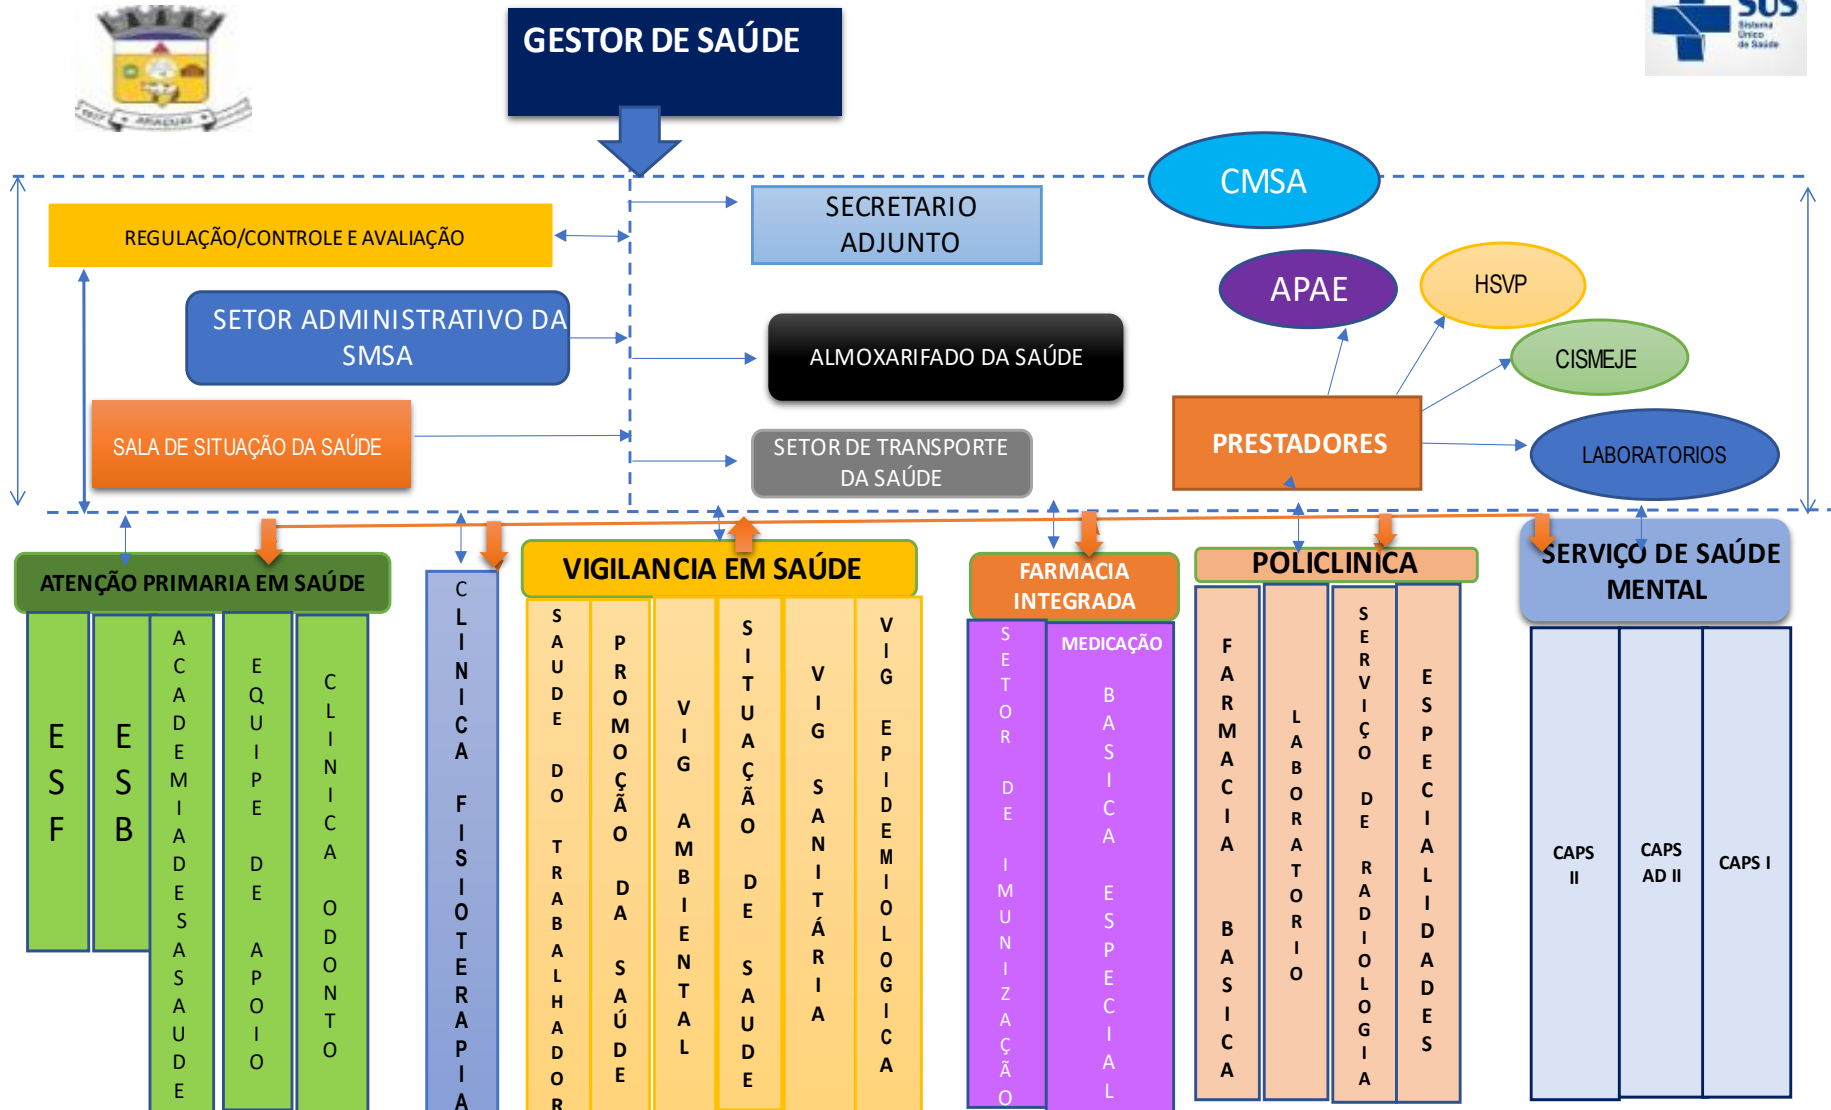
GESTOR DE SAÚDE

SUS Sistema Único de Saúde

CMSA

SECRETARIO ADJUNTO

REGULAÇÃO/CONTROLE E AVALIAÇÃO

APAE

HSVP

SETOR ADMINISTRATIVO DA SMSA

ALMOXARIFADO DA SAÚDE

CISMEJE

SALA DE SITUAÇÃO DA SAÚDE

SETOR DE TRANSPORTE DA SAÚDE

PRESTADORES

LABORATORIOS

ATENÇÃO PRIMARIA EM SAÚDE

ESF

ESB

ACADEMIA DE SAUDE

EQUIPE DE APOIO

CLINICA ODONTO

CLINICA FISIOTERAPIA

VIGILANCIA EM SAÚDE

SAUDE DO TRABALHADOR

PROMOÇÃO DA SAÚDE

VIG AMBIENTAL

SITUAÇÃO DE SAUDE

VIG SANITÁRIA

VIG EPIDEMIOLOGICA

FARMACIA INTEGRADA

SETOR DE IMUNIZAÇÃO

MEDICAÇÃO BASICA ESPECIAL

POLICLINICA

FARMACIA BASICA

LABORATORIO

SERVIÇO DE RADIOLOGIA

ESPECIALIDADES

SERVIÇO DE SAÚDE MENTAL

CAPS II

CAPS AD II

CAPS I